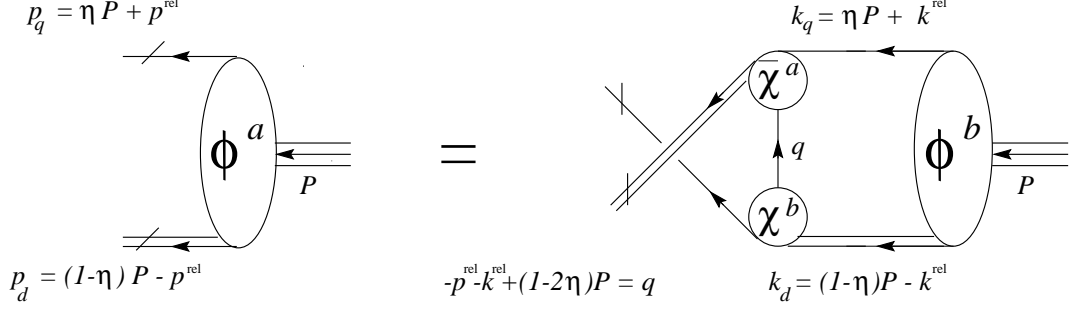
$p_q = \eta P + p^{rel}$

$\phi^a$

$P$

$p_d = (1-\eta) P - p^{rel}$

$=$

$k_q = \eta P + k^{rel}$

$\bar{\chi}^a$

$q$

$\chi^b$

$\phi^b$

$P$

$-p^{rel}-k^{rel}+(1-2\eta)P = q$

$k_d = (1-\eta)P - k^{rel}$